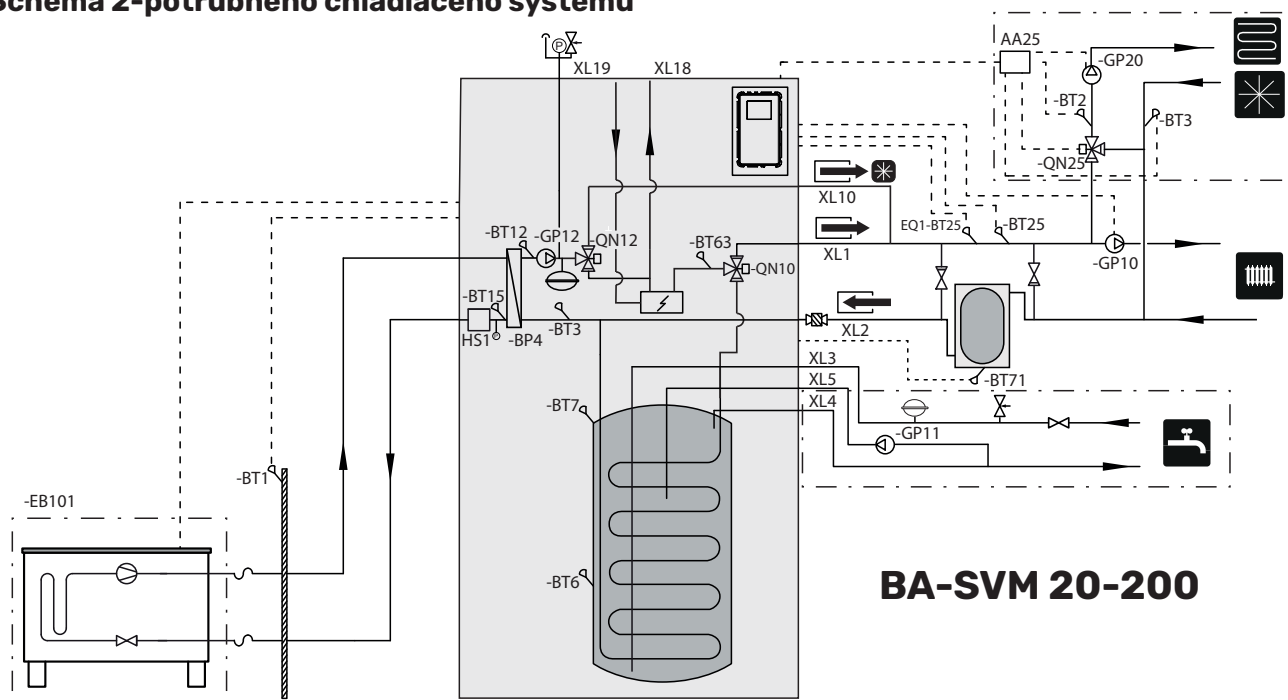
Schéma 2-potrubného chladiaceho systému

XL19
XL18
AA25
-GP20
-BT2
-BT3
-QN25
XL10
EQ1-BT25
-BT25
-BT12
-GP12
-QN12
-BT63
-QN10
XL1
-GP10
-BT15
HS1
-BP4
-BT3
XL2
XL3
-BT71
XL5
XL4
-BT7
-GP11
-BT1
-EB101
-BT6
BA-SVM 20-200